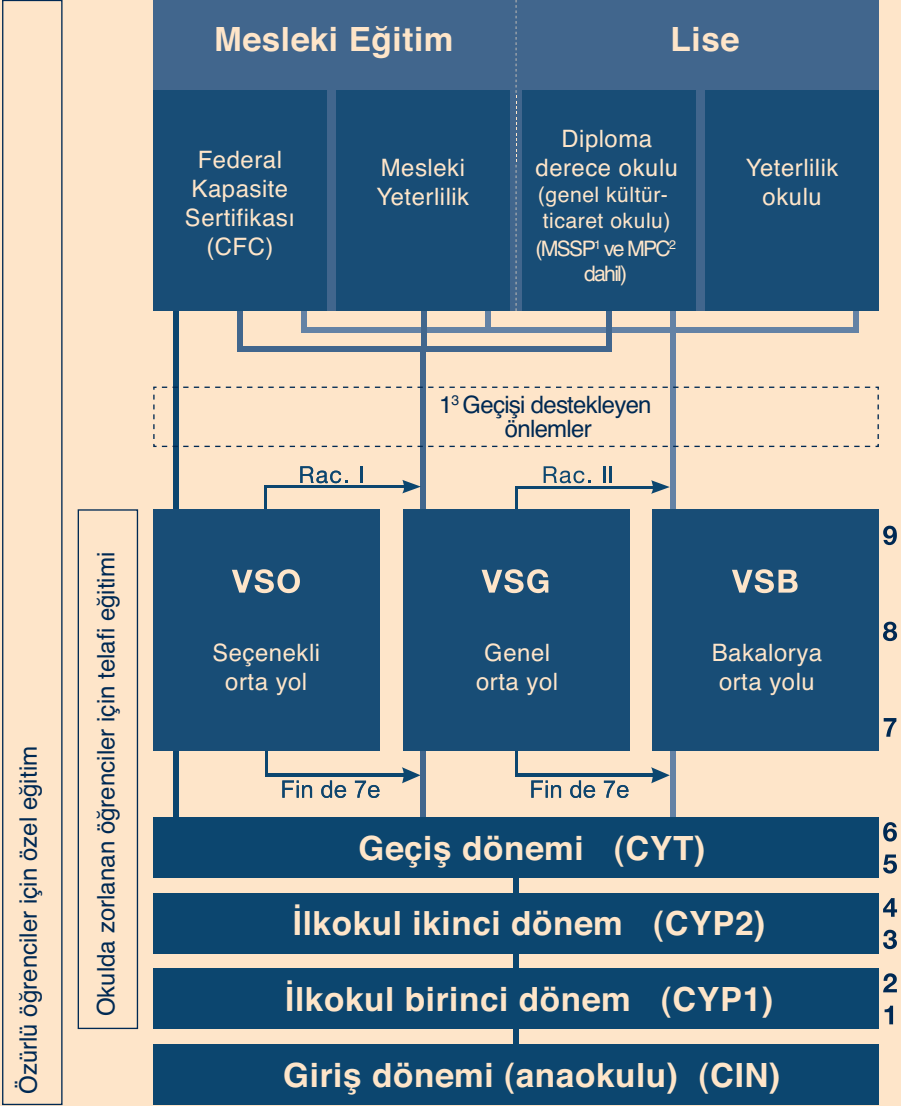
Özürlü öğrenciler için özel eğitim

Okulda zorlanan öğrenciler için telafi eğitimi

Mesleki Eğitim

Lise

Federal Kapasite Sertifikası (CFC)

Mesleki Yeterlilik

Diploma derece okulu (genel kültür-ticaret okulu) (MSSP$^1$ ve MPC$^2$ dahil)

Yeterlilik okulu

1$^3$ Geçişi destekleyen önlemler

Rac. I

Rac. II

VSO

Seçenekli orta yol

VSG

Genel orta yol

VSB

Bakalorya orta yolu

9

8

7

Fin de 7e

Fin de 7e

Geçiş dönemi (CYT)

6

5

İlkokul ikinci dönem (CYP2)

4

3

İlkokul birinci dönem (CYP1)

2

1

Giriş dönemi (anaokulu) (CIN)